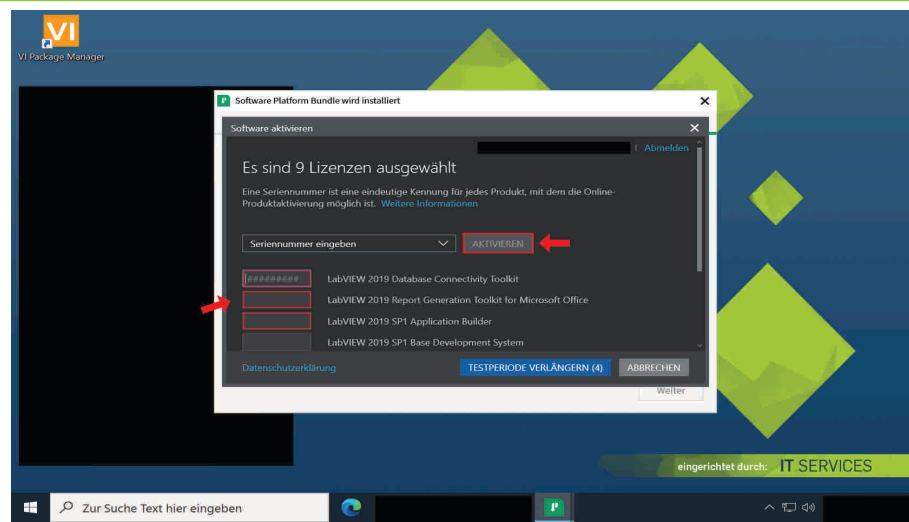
VI

VI Package Manager

Software Platform Bundle wird installiert

Software aktivieren

| Abmelden

Es sind 9 Lizenzen ausgewählt

Eine Seriennummer ist eine eindeutige Kennung für jedes Produkt, mit dem die Online-Produktaktivierung möglich ist. Weitere Informationen

Seriennummer eingeben

AKTIVIEREN

#########

LabVIEW 2019 Database Connectivity Toolkit

LabVIEW 2019 Report Generation Toolkit for Microsoft Office

LabVIEW 2019 SP1 Application Builder

LabVIEW 2019 SP1 Base Development System

Datenschutzerklärung

TESTPERIODE VERLÄNGERN (4)

ABBRECHEN

Weiter

eingerichtet durch: IT SERVICES

Zur Suche Text hier eingeben